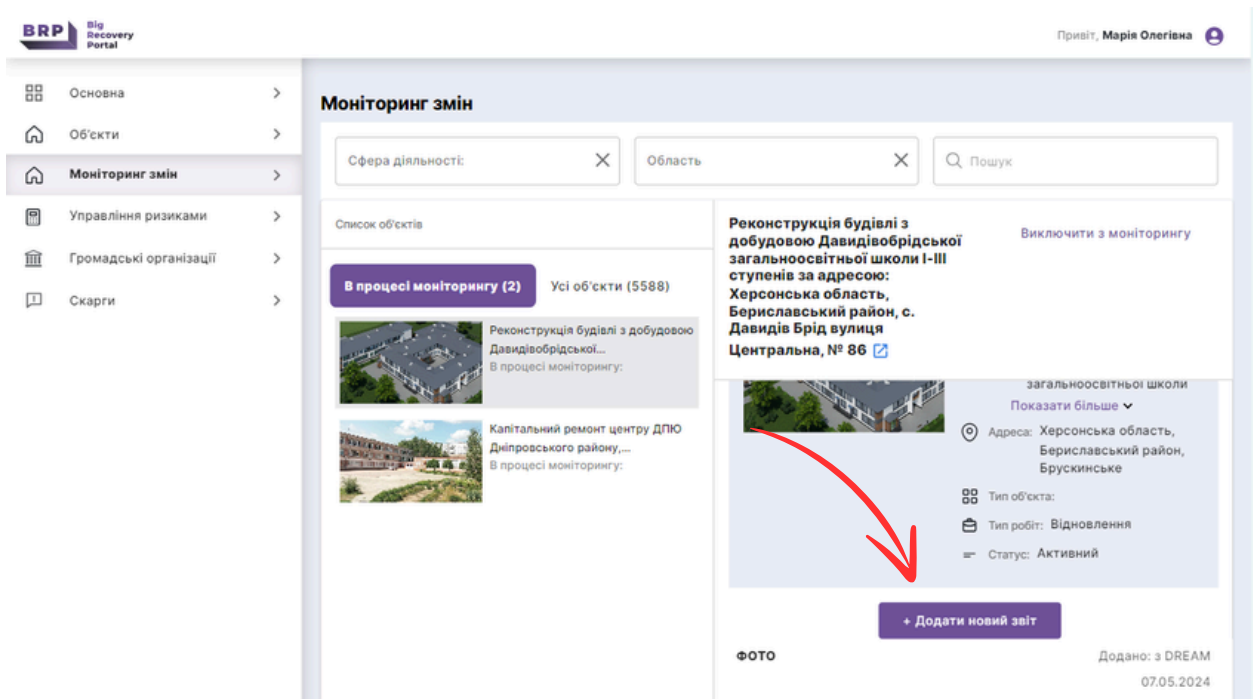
BRP Big Recovery Portal

Привіт, Марія Олегівна

Основна
Об'єкти
Моніторинг змін
Управління ризиками
Громадські організації
Скарги

Моніторинг змін

Сфера діяльності:
Область
Пошук

Список об'єктів

В процесі моніторингу (2)
Усі об'єкти (5588)

Реконструкція будівлі з добудовою Давидівобрідської...
В процесі моніторингу:

Капітальний ремонт центру ДПЮ Дніпровського району,...
В процесі моніторингу:

Реконструкція будівлі з добудовою Давидівобрідської загальноосвітньої школи I-III ступенів за адресою: Херсонська область, Бериславський район, с. Давидів Брід вулиця Центральна, № 86

Виключити з моніторингу

загальноосвітньої школи
Показати більше

Адреса: Херсонська область, Бериславський район, Брускинське

Тип об'єкта:

Тип робіт: Відновлення

Статус: Активний

+ Додати новий звіт

ФОТО

Додано: з DREAM
07.05.2024